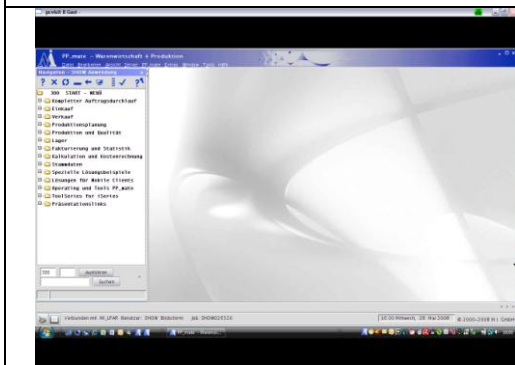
PP_mate - Warenwirtschaft + Produktion

Datei Bearbeiten Ansicht Steuer PP_mate Extras Fenster Tools Hilfe

Navigator - IHOM Anwendung

? X

300 START - MENÜ

Kompletter Auftragsdurchlauf

Einkauf

Verkauf

Produktionsplanung

Produktion und Qualität

Lager

Fakturierung und Statistik

Kalkulation und Kostenrechnung

Stammdaten

Spezielle Lösungsbeispiele

Lösungen für Mobile Clients

Operating und Tools PP_mate

ToolSeries for iSeries

Präsentationslinks

300

Ausführen

Suchen

Verbunden mit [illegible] Benutzer: IHOM Bildschirm: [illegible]

10:00 Mittwoch, 28. Mai 2008 © 2000-2008 M.I. GmbH